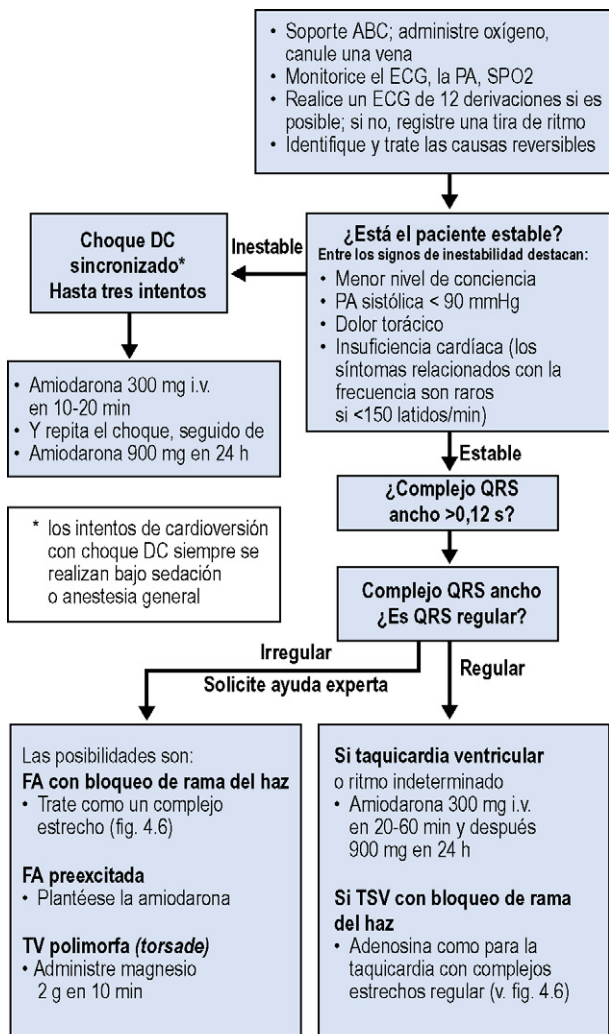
• Soporte ABC; administre oxígeno, canule una vena
• Monitorice el ECG, la PA, SPO2
• Realice un ECG de 12 derivaciones si es posible; si no, registre una tira de ritmo
• Identifique y trate las causas reversibles

¿Está el paciente estable?
Entre los signos de inestabilidad destacan:
• Menor nivel de conciencia
• PA sistólica < 90 mmHg
• Dolor torácico
• Insuficiencia cardíaca (los síntomas relacionados con la frecuencia son raros si <150 latidos/min)

Inestable

Choque DC sincronizado*
Hasta tres intentos

• Amiodarona 300 mg i.v. en 10-20 min
• Y repita el choque, seguido de
• Amiodarona 900 mg en 24 h

* los intentos de cardioversión con choque DC siempre se realizan bajo sedación o anestesia general

Estable

¿Complejo QRS ancho >0,12 s?

Complejo QRS ancho
¿Es QRS regular?

Irregular
Solicite ayuda experta

Regular

Las posibilidades son:
FA con bloqueo de rama del haz
• Trate como un complejo estrecho (fig. 4.6)

FA preexcitada
• Plantéese la amiodarona

TV polimorfa (torsade)
• Administre magnesio 2 g en 10 min

Si taquicardia ventricular o ritmo indeterminado
• Amiodarona 300 mg i.v. en 20-60 min y después 900 mg en 24 h

Si TSV con bloqueo de rama del haz
• Adenosina como para la taquicardia con complejos estrechos regular (v. fig. 4.6)